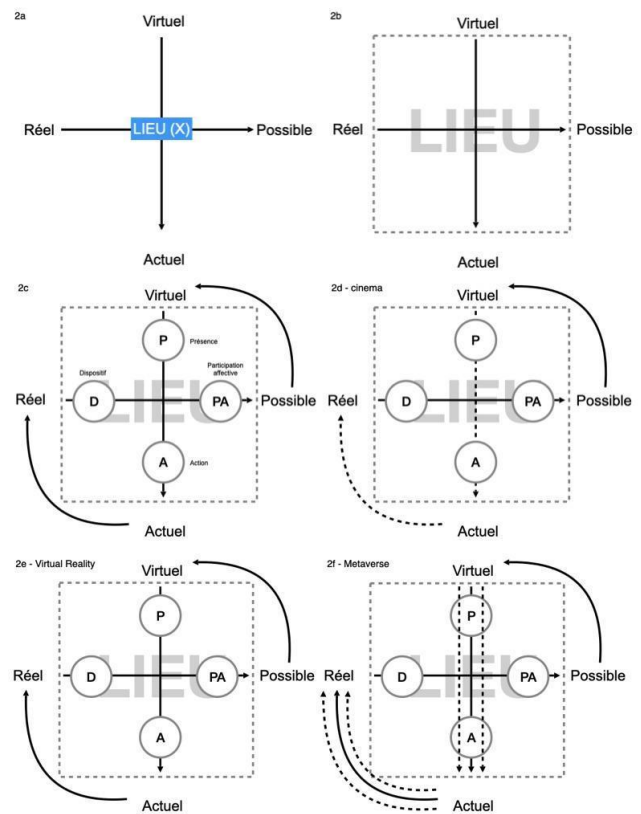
2a

Virtuel

Réel LIEU (X) Possible

Actuel

2b

Virtuel

Réel LIEU Possible

Actuel

2c

Virtuel

P Présence

Dispositif

Participation affective

Réel D PA Possible

LIEU

A Action

Actuel

2d - cinema

Virtuel

P

Réel D PA Possible

LIEU

A

Actuel

2e - Virtual Reality

Virtuel

P

Réel D PA Possible

LIEU

A

Actuel

2f - Metaverse

Virtuel

P

Réel D PA Possible

LIEU

A

Actuel